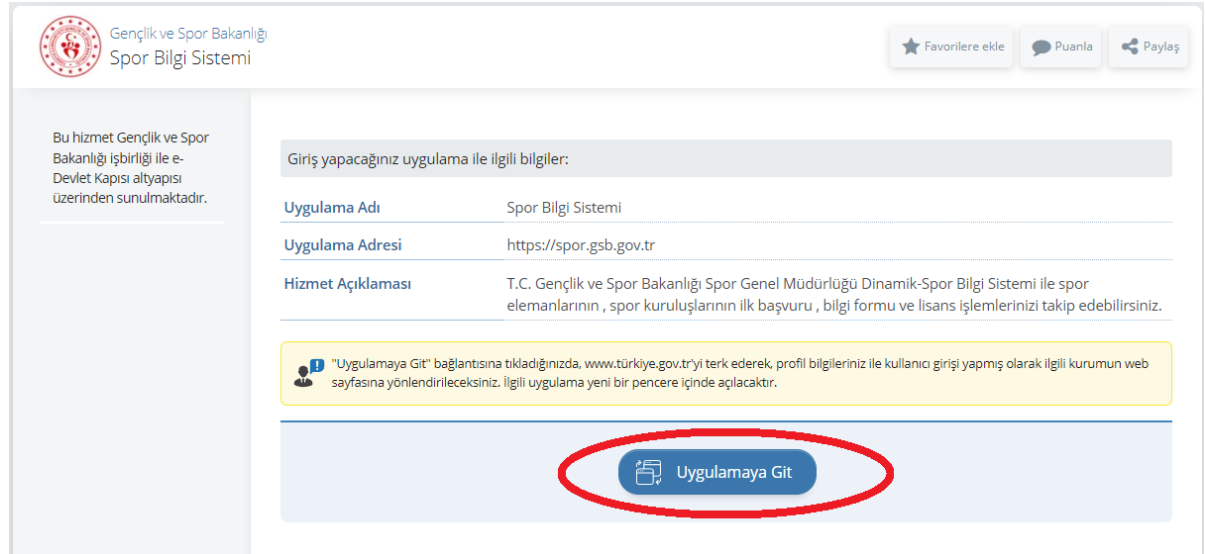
Gençlik ve Spor Bakanlığı
Spor Bilgi Sistemi

Favorilere ekle
Puanla
Paylaş

Bu hizmet Gençlik ve Spor Bakanlığı işbirliği ile e-Devlet Kapısı altyapısı üzerinden sunulmaktadır.

Giriş yapacağınız uygulama ile ilgili bilgiler:

| | |
|---|---|
| Uygulama Adı | Spor Bilgi Sistemi |
| Uygulama Adresi | https://spor.gsb.gov.tr |
| Hizmet Açıklaması | T.C. Gençlik ve Spor Bakanlığı Spor Genel Müdürlüğü Dinamik-Spor Bilgi Sistemi ile spor elemanlarının , spor kuruluşlarının ilk başvuru , bilgi formu ve lisans işlemlerinizi takip edebilirsiniz. |

"Uygulamaya Git" bağlantısına tıkladığınızda, www.türkiye.gov.tr'yi terk ederek, profil bilgileriniz ile kullanıcı girişi yapmış olarak ilgili kurumun web sayfasına yönlendirileceksiniz. İlgili uygulama yeni bir pencere içinde açılacaktır.

Uygulamaya Git